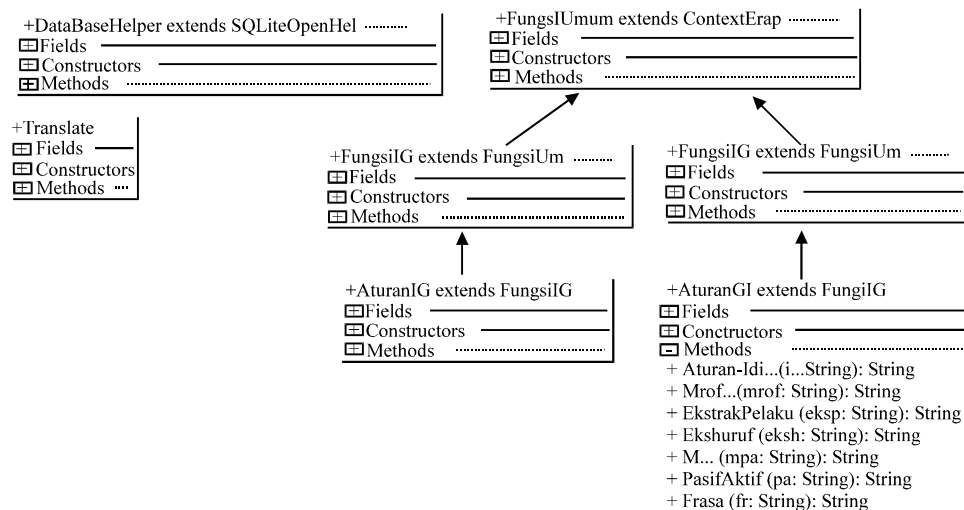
+DataBaseHelper extends SQLiteOpenHel
⊞Fields
⊞Constructors
⊞Methods

+FungsIUmum extends ContextErap
⊞Fields
⊞Constructors
⊞ Methods

+Translate
⊞ Fields
⊞Constructors
⊞Methods

+FungsiIG extends FungsiUm
⊞Fields
⊞Constructors
⊞Methods

+FungsiIG extends FungsiUm
⊞Fields
⊞ Constructors
⊞Methods

+AturanIG extends FungsiIG
⊞Fields
⊞Constructors
⊞Methods

+AturanGI extends FungiIG
⊞Fields
⊞Conctructors
⊟ Methods
+ Aturan-Idi...(i...String): String
+ Mrof...(mrof: String): String
+ EkstrakPelaku (eksp: String): String
+ Ekshuruf (eksh: String): String
+ M... (mpa: String): String
+ PasifAktif (pa: String): String
+ Frasa (fr: String): String